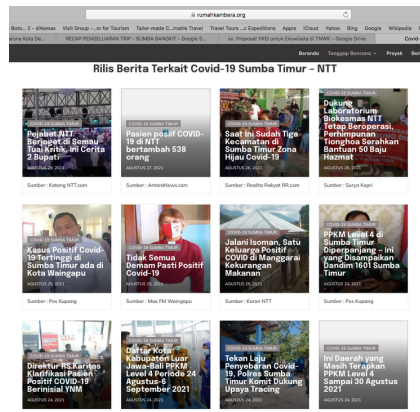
rumahkambera.org

Robo...2 - diKomas Visit Group -...nt for Tourism Tailor-made C...inable Travel Travel Tours ...c Expeditions Apple iCloud Yahoo Bing Google Wikipedia

Beranda Tanggap Bencana Proyek Berit

Rilis Berita Terkait Covid-19 Sumba Timur - NTT

COVID-19 SUMBA TIMUR
Pejabat NTT Berjoget di Semau Tuai Kritik, Ini Kata 2 Bupati
Sumber : Katong NTT.com

COVID-19 SUMBA TIMUR
Pasien positif COVID-19 di NTT bertambah 538 orang
AGUSTUS 27, 2021
Sumber : AntaraNews.com

COVID-19 SUMBA TIMUR
Saat Ini Sudah Tiga Kecamatan di Sumba Timur Zona Hijau Covid-19
AGUSTUS 26, 2021
Sumber : Realita Rakyat RR.com

COVID-19 SUMBA TIMUR
Dukung Laboratorium Biokesmas NTT Tetap Beroperasi, Perhimpunan Tionghoa Serahkan Bantuan 50 Baju Hazmat
AGUSTUS 26, 2021
Sumber : Surya Kepri

COVID-19 SUMBA TIMUR
Kasus Positif Covid-19 Tertinggi di Sumba Timur ada di Kota Waingapu
AGUSTUS 25, 2021
Sumber : Pos Kupang

COVID-19 SUMBA TIMUR
Tidak Semua Demam Pasti Positif Covid-19
AGUSTUS 25, 2021
Sumber : Max FM Waingapu

COVID-19 SUMBA TIMUR
Jalani Isoman, Satu Keluarga Positif COVID di Manggarai Kekurangan Makanan
AGUSTUS 25, 2021
Sumber : Koran NTT

COVID-19 SUMBA TIMUR
PPKM Level 4 di Sumba Timur Diperpanjang – Ini yang Disampaikan Dandim 1601 Sumba Timur
AGUSTUS 24, 2021
Sumber : Pos Kupang

COVID-19 SUMBA TIMUR
Direktur RS Karitas Klarifikasi Pasien Positif COVID-19 Berinisial YNM
AGUSTUS 24, 2021

COVID-19 SUMBA TIMUR
Daftar Kota Kabupaten Luar Jawa-Bali PPKM Level 4 Periode 24 Agustus-6 September 2021
AGUSTUS 24, 2021

COVID-19 SUMBA TIMUR
Tekan Laju Penyebaran Covid-19, Polres Sumba Timur Komit Dukung Upaya Tracing
AGUSTUS 24, 2021

COVID-19 SUMBA TIMUR
Ini Daerah yang Masih Terapkan PPKM Level 4 Sampai 30 Agustus 2021
AGUSTUS 24, 2021